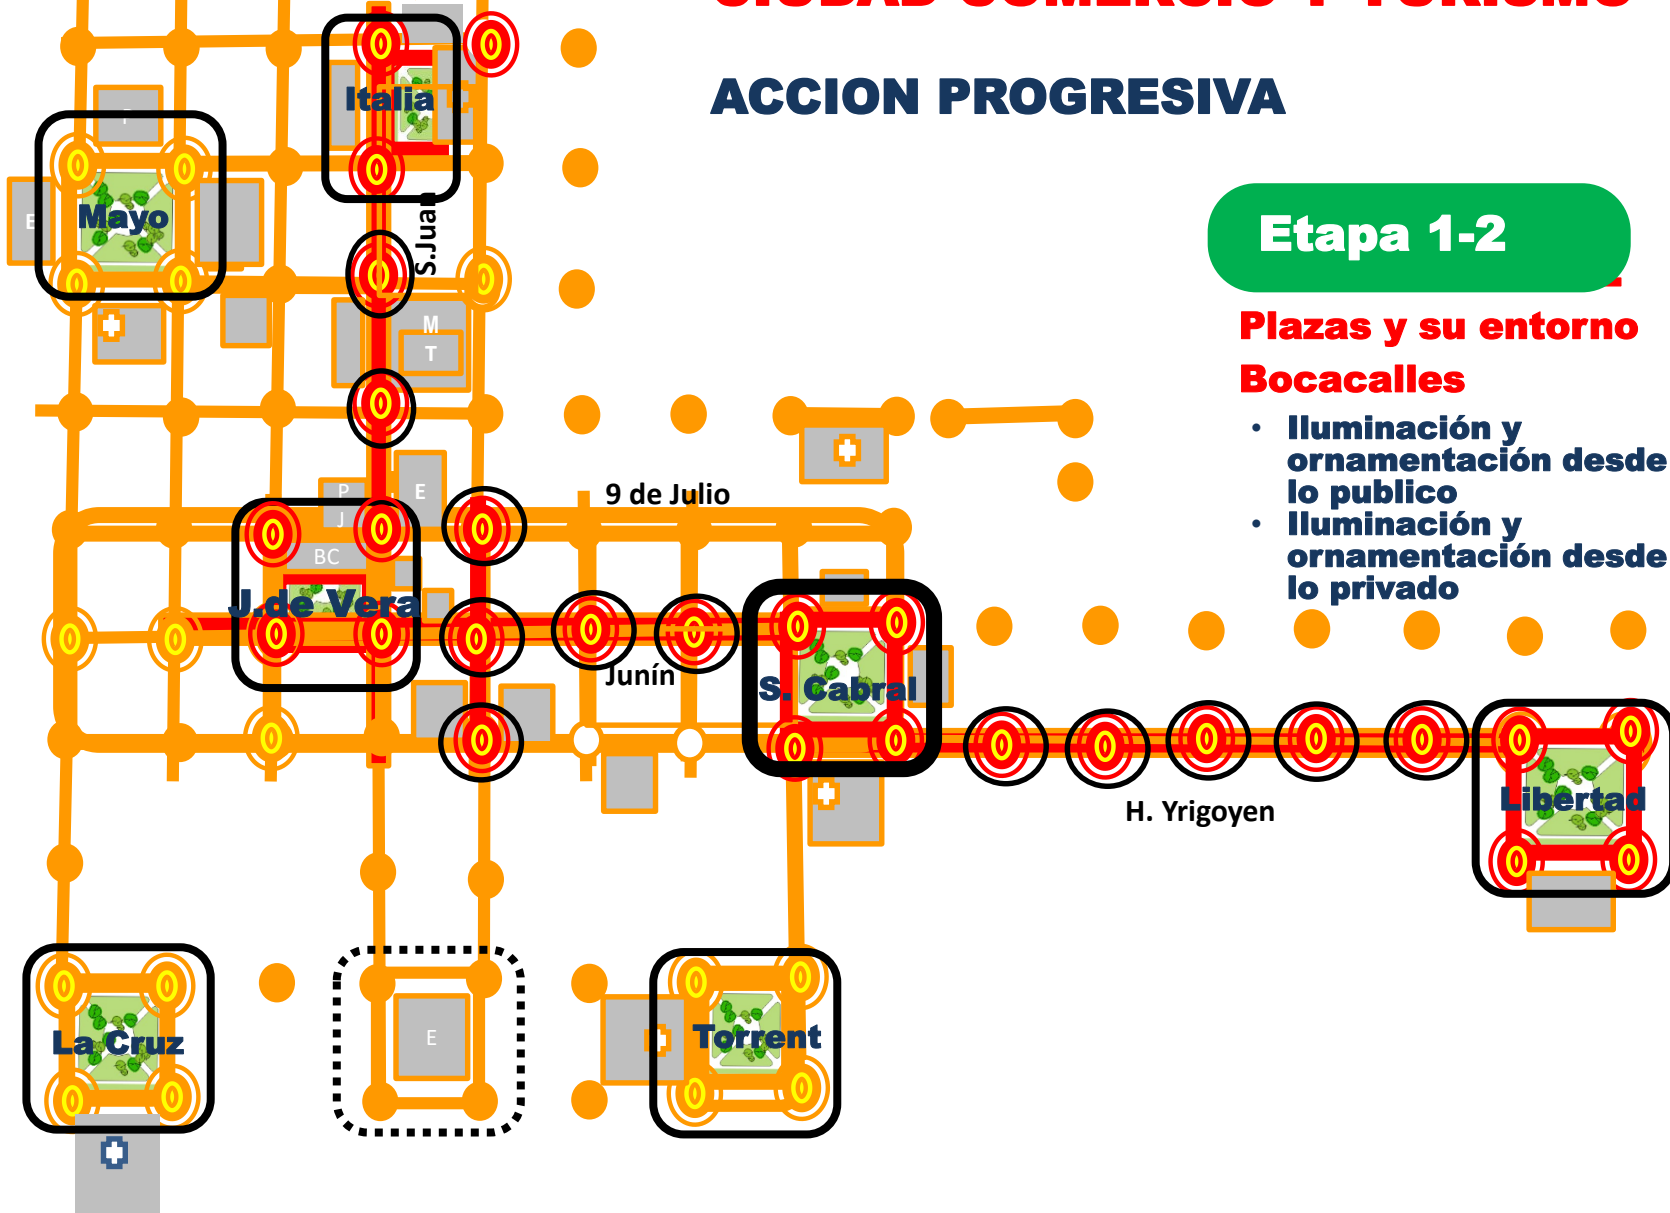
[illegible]

ACCION PROGRESIVA

Etapa 1-2

Plazas y su entorno

Bocacalles

• Iluminación y ornamentación desde lo publico
• Iluminación y ornamentación desde lo privado

Italia

Mayo

S.Juan

M

T

P

E

P

J

E

BC

9 de Julio

J.de Vera

Junín

S. Cabral

H. Yrigoyen

Libertad

La Cruz

E

Torrent